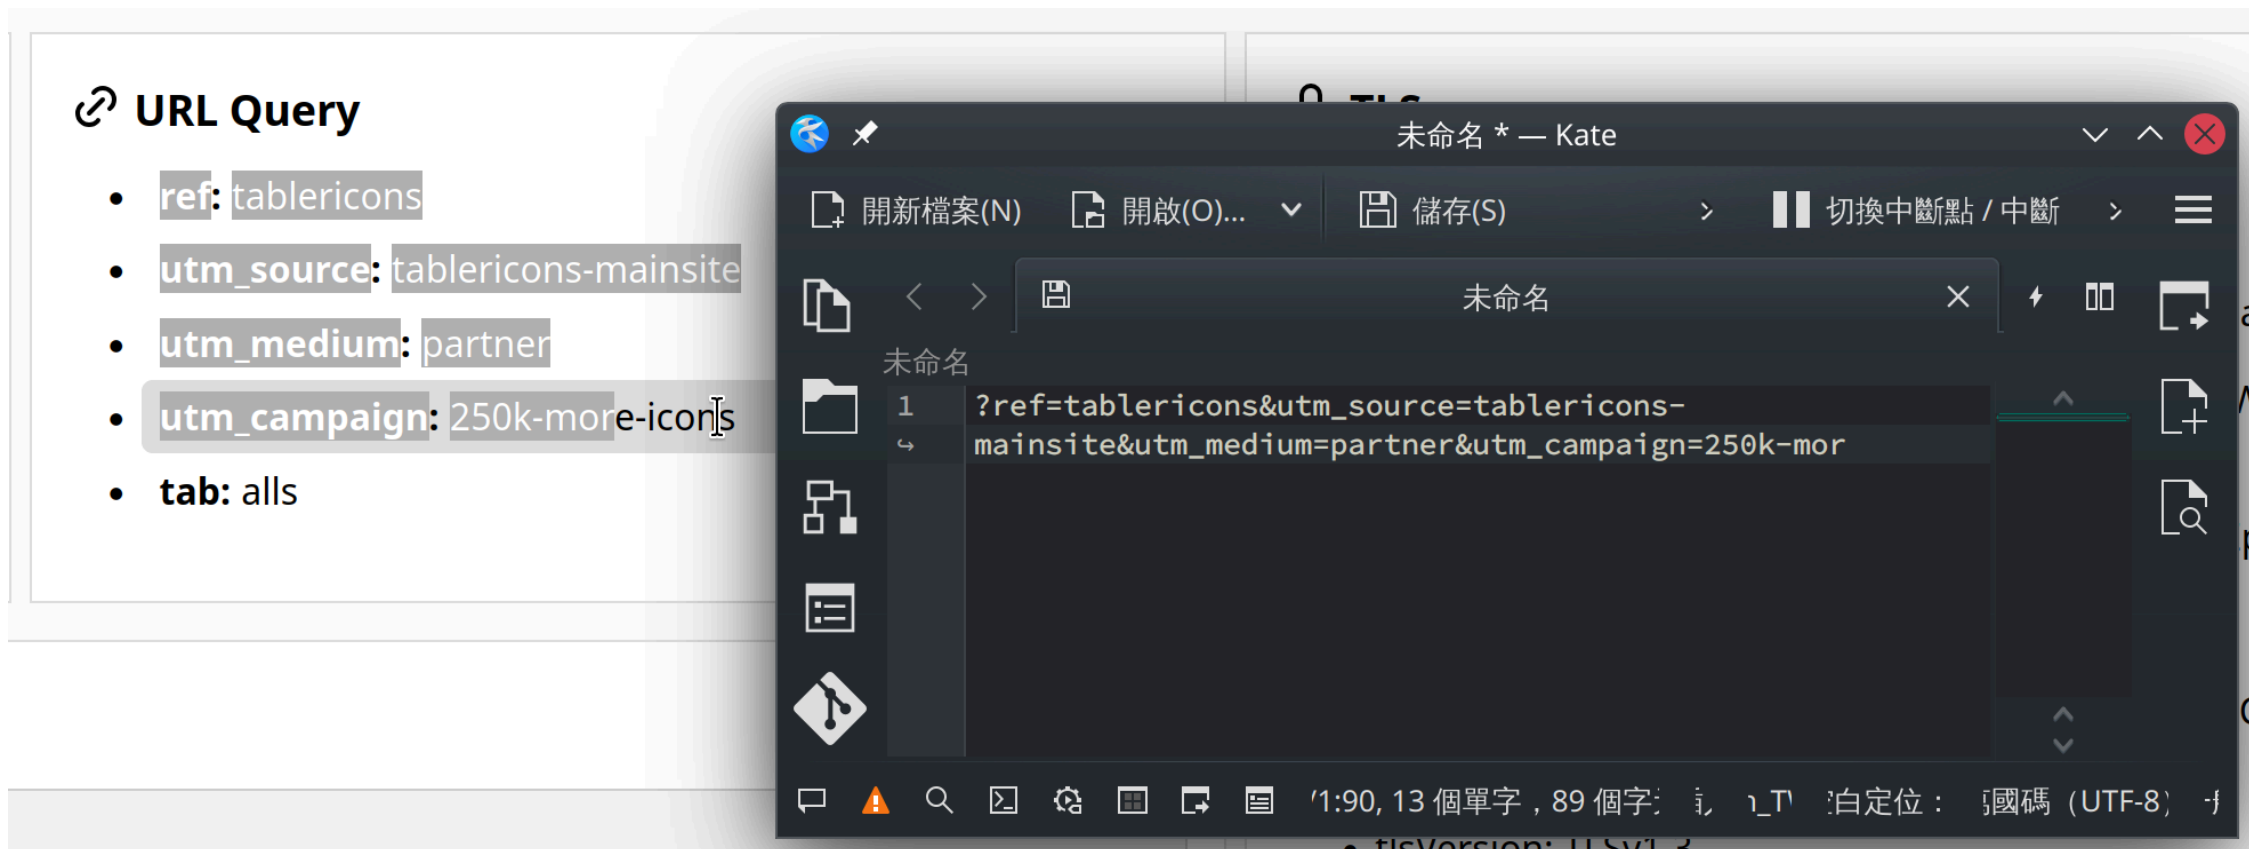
URL Query

- ref: tablericons
- utm_source: tablericons-mainsite
- utm_medium: partner
- utm_campaign: 250k-more-icons
- tab: alls

未命名 * — Kate

開新檔案(N) 開啟(O)... 儲存(S) 切換中斷點 / 中斷

未命名

未命名

1 ?ref=tablericons&utm_source=tablericons-mainsite&utm_medium=partner&utm_campaign=250k-mor

1:90, 13 個單字，89 個字 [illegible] 自定位： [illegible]國碼 (UTF-8)